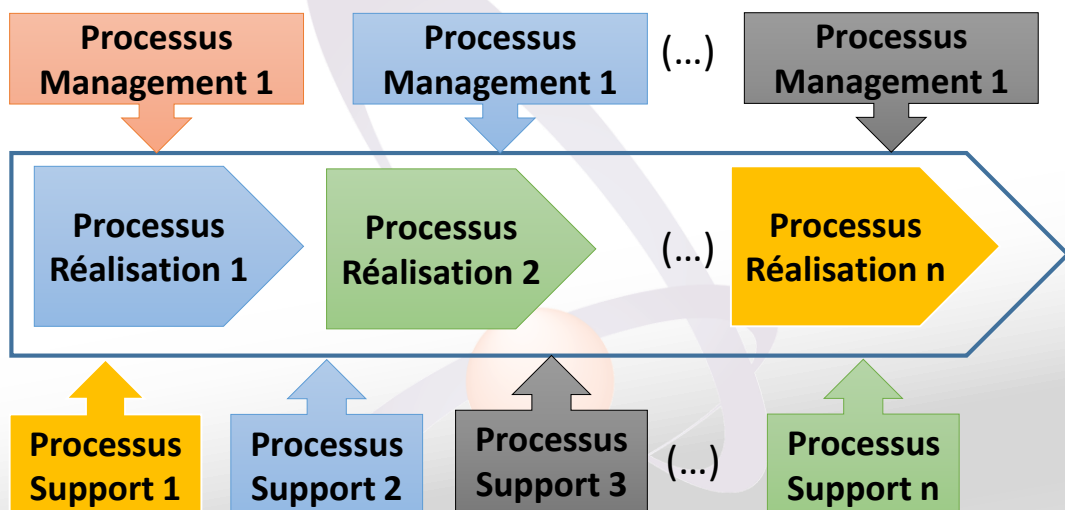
Processus Management 1

Processus Management 1

(...)

Processus Management 1

Processus Réalisation 1

Processus Réalisation 2

(...)

Processus Réalisation n

Processus Support 1

Processus Support 2

Processus Support 3

(...)

Processus Support n